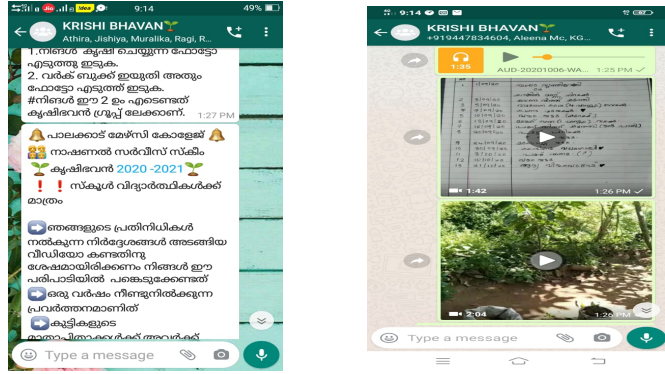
9:14 49%

KRISHI BHAVAN

Athira, Jishiya, Muralika, Ragi, R...

1.നിങ്ങൾ കൃഷി ചെയ്യുന്ന ഫോട്ടോ എടുത്തു ഇടുക.
2. വർക് ബുക്ക് ഇയുതി അതും ഫോട്ടോ എടുത്ത് ഇടുക.
#നിങ്ങൾ ഈ 2 ഉം എടുടെഞ്ഞ് കൃഷിഭവൻ ഗ്രൂപ്പ് ലേക്കാണ്. 1:27 PM

പാലക്കാട് മേഴ്സി കോളേജ്
നാഷണൽ സർവീസ് സ്കീം
കൃഷിഭവൻ 2020 -2021
സ്കൂൾ വിദ്യാർത്ഥികൾക്ക് മാത്രം

ഞങ്ങളുടെ പ്രതിനിധികൾ നൽകുന്ന നിർദ്ദേശങ്ങൾ അടങ്ങിയ വീഡിയോ കണ്ടതിനു ശേഷമായിരിക്കണം നിങ്ങൾ ഈ പരിപാടിയിൽ പങ്കെടുക്കേണ്ടത്
ഒരു വർഷം നീണ്ടുനിൽക്കുന്ന പ്രവർത്തനമാണിത്
കുട്ടികളുടെ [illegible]

Type a message

9:14

KRISHI BHAVAN

+919447834604, Aleena Mc, KG...

1:35 AUD-20201006-WA... 1:25 PM

1:42 1:26 PM

2:04 1:26 PM

Type a message